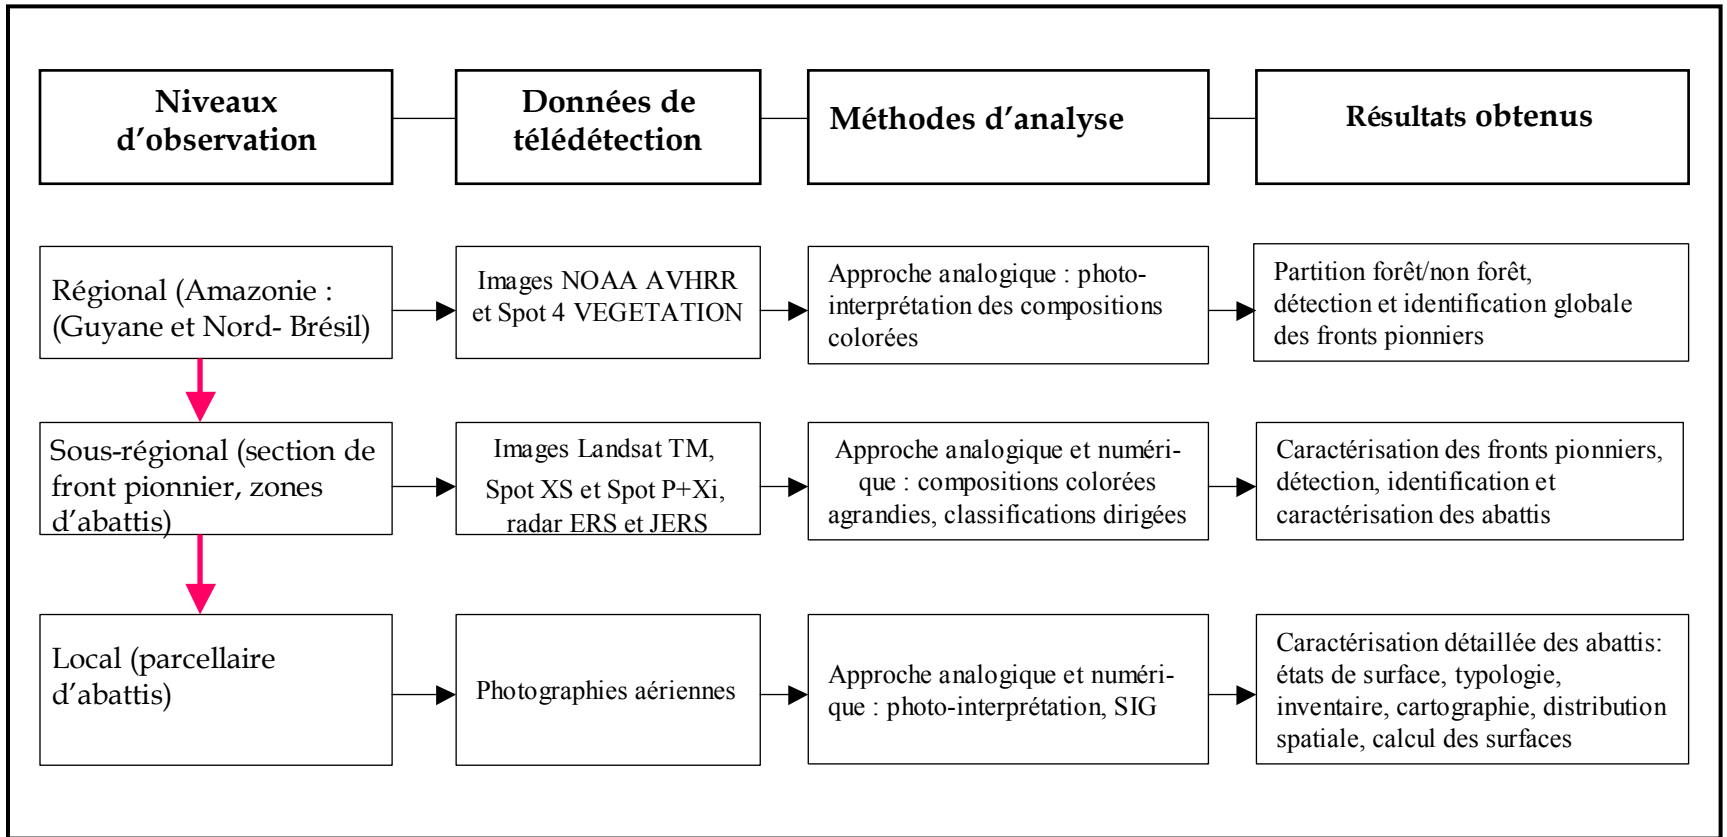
Niveaux d’observation

Données de télédétection

Méthodes d’analyse

Résultats obtenus

Régional (Amazonie : (Guyane et Nord- Brésil)

Images NOAA AVHRR et Spot 4 VEGETATION

Approche analogique : photo-interprétation des compositions colorées

Partition forêt/non forêt, détection et identification globale des fronts pionniers

Sous-régional (section de front pionnier, zones d’abattis)

Images Landsat TM, Spot XS et Spot P+Xi, radar ERS et JERS

Approche analogique et numérique : compositions colorées agrandies, classifications dirigées

Caractérisation des fronts pionniers, détection, identification et caractérisation des abattis

Local (parcellaire d’abattis)

Photographies aériennes

Approche analogique et numérique : photo-interprétation, SIG

Caractérisation détaillée des abattis: états de surface, typologie, inventaire, cartographie, distribution spatiale, calcul des surfaces